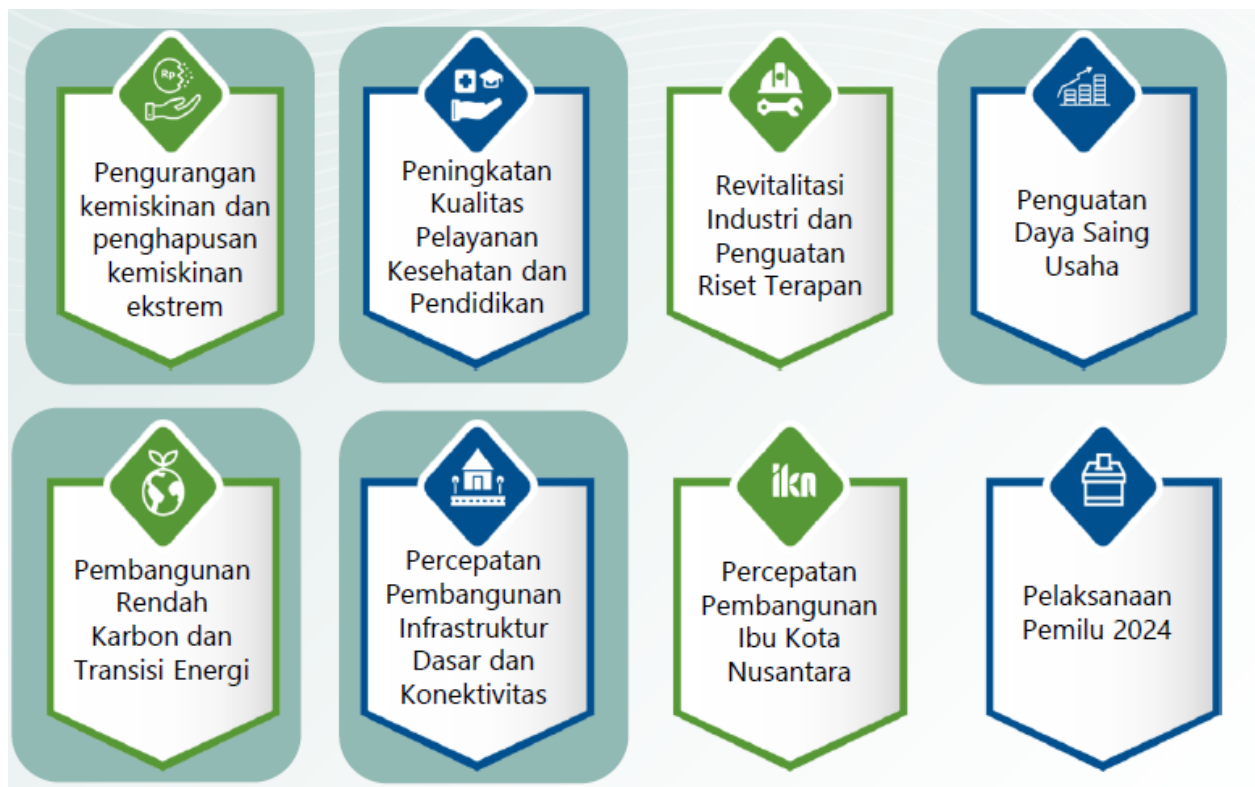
Rp

Pengurangan kemiskinan dan penghapusan kemiskinan ekstrem

Peningkatan Kualitas Pelayanan Kesehatan dan Pendidikan

Revitalitasi Industri dan Penguatan Riset Terapan

Penguatan Daya Saing Usaha

Pembangunan Rendah Karbon dan Transisi Energi

Percepatan Pembangunan Infrastruktur Dasar dan Konektivitas

ikn

Percepatan Pembangunan Ibu Kota Nusantara

Pelaksanaan Pemilu 2024